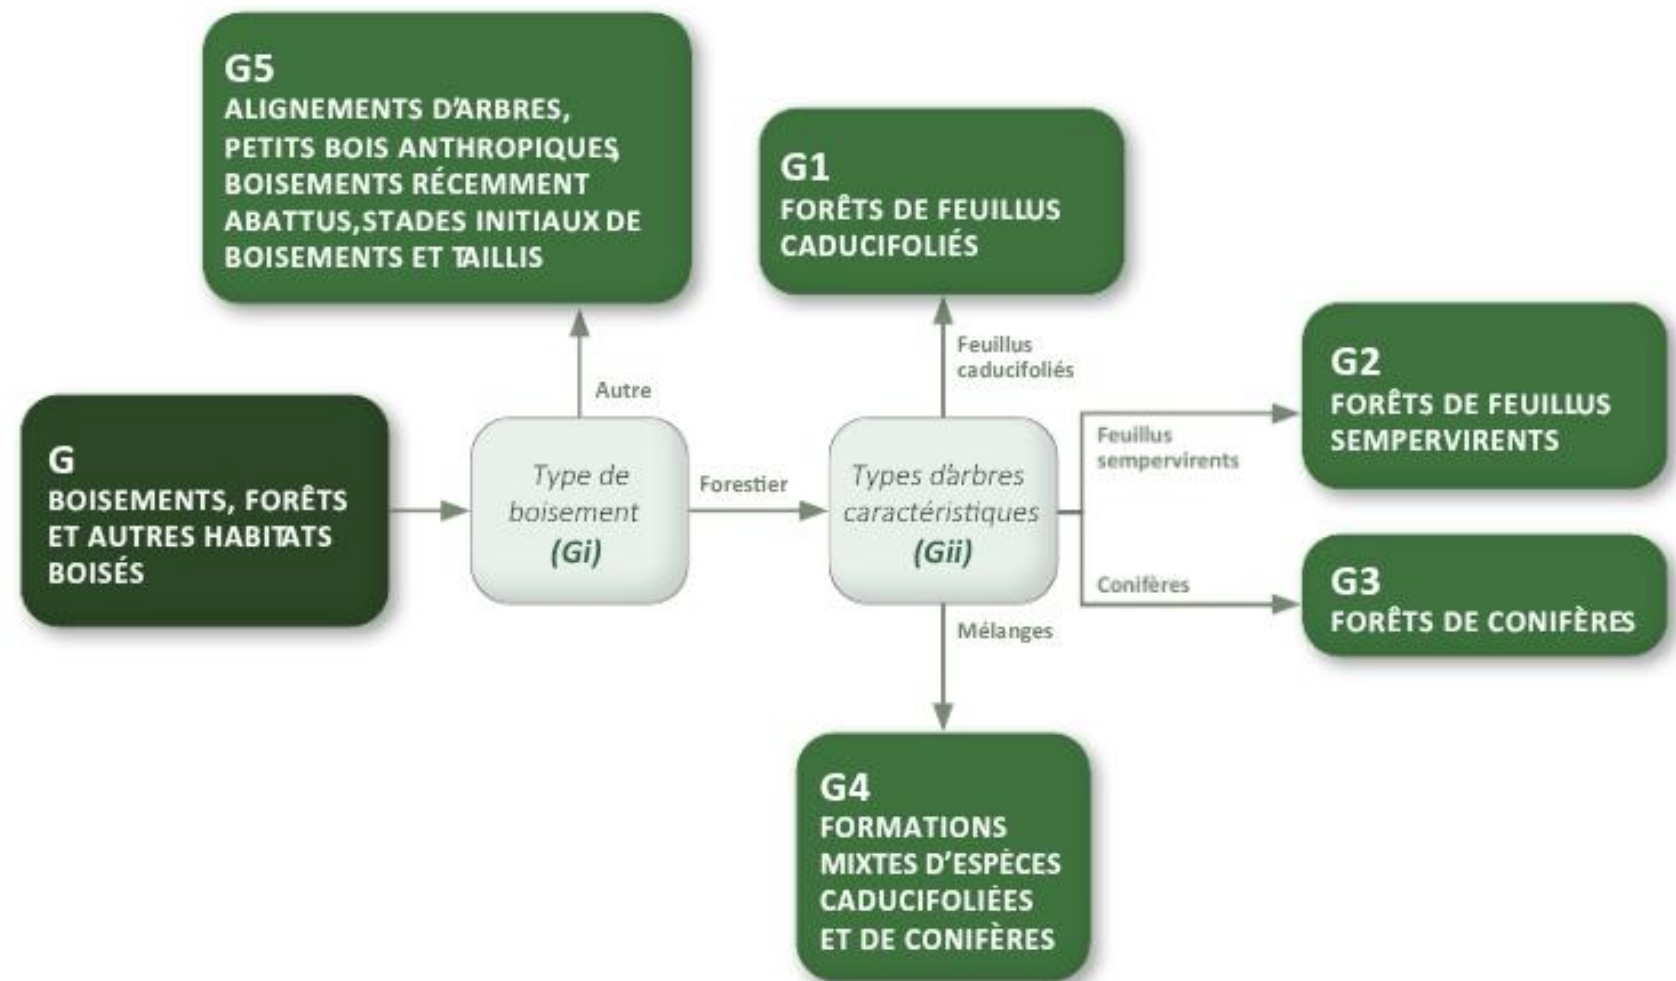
G5
ALIGNEMENTS D'ARBRES, PETITS BOIS ANTHROPIQUES, BOISEMENTS RÉCEMMENT ABATTUS,STADES INITIAUX DE BOISEMENTS ET TAILLIS

G1
FORÊTS DE FEUILLUS CADUCIFOLIÉS

Autre

Feuillus caducifoliés

G2
FORÊTS DE FEUILLUS SEMPERVIRENTS

G
BOISEMENTS, FORÊTS ET AUTRES HABITATS BOISÉS

Type de boisement (Gi)

Forestier

Types d'arbres caractéristiques (Gii)

Feuillus sempervirents

Conifères

G3
FORÊTS DE CONIFÈRES

Mélanges

G4
FORMATIONS MIXTES D'ESPÈCES CADUCIFOLIÉES ET DE CONIFÈRES